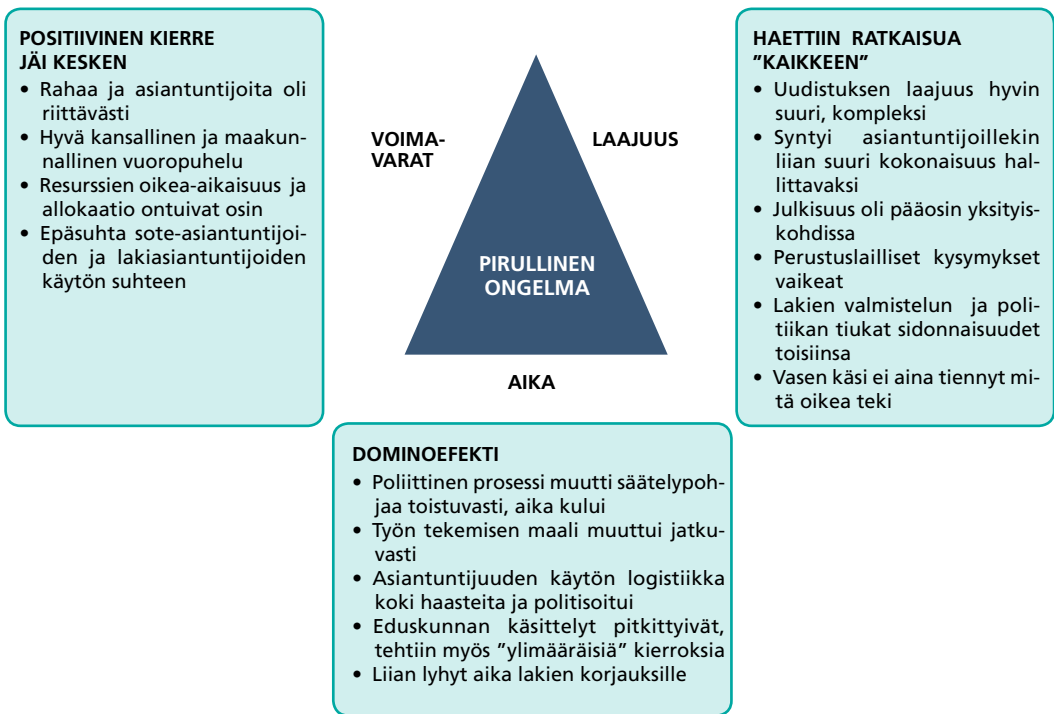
POSITIIVINEN KIERRE JÄI KESKEN
• Rahaa ja asiantuntijoita oli riittävästi
• Hyvä kansallinen ja maakunnallinen vuoropuhelu
• Resurssien oikea-aikaisuus ja allokaatio ontuivat osin
• Epäsuhta sote-asiantuntijoiden ja lakiasiantuntijoiden käytön suhteen

VOIMAVARAT

LAAJUUS

PIRULLINEN ONGELMA

AIKA

HAETTIIN RATKAISUA "KAIKKEEN"
• Uudistuksen laajuus hyvin suuri, kompleksi
• Syntyi asiantuntijoillekin liian suuri kokonaisuus hallittavaksi
• Julkisuus oli pääosin yksityiskohdissa
• Perustuslailliset kysymykset vaikeat
• Lakien valmistelun ja politiikan tiukat sidonnaisuudet toisiinsa
• Vasen käsi ei aina tiennyt mitä oikea teki

DOMINOEFEKTI
• Poliittinen prosessi muutti säätelypohjaa toistuvasti, aika kului
• Työn tekemisen maali muuttui jatkuvasti
• Asiantuntijuuden käytön logistiikka koki haasteita ja politisoitui
• Eduskunnan käsittelyt pitkittyivät, tehtiin myös "ylimääräisiä" kierroksia
• Liian lyhyt aika lakien korjauksille